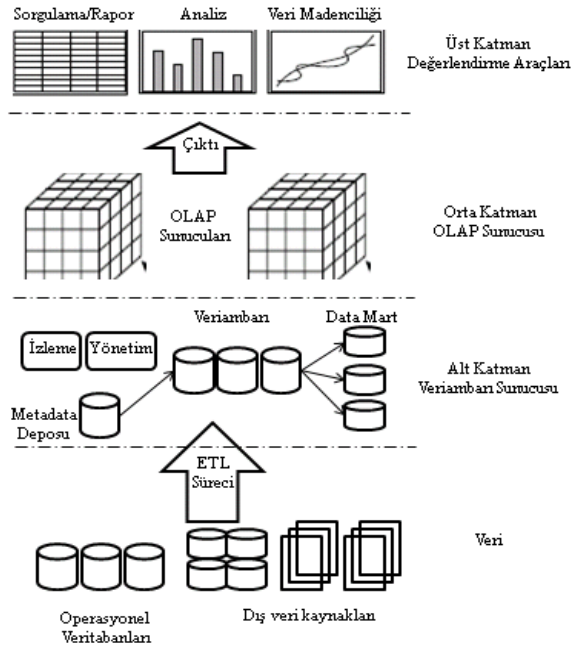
Sorgulama/Rapor

Analiz

Veri Madenciliği

Üst Katman
Değerlendirme Araçları

Çıktı

OLAP
Sunucuları

Orta Katman
OLAP Sunucusu

İzleme

Yönetim

Veriambarı

Data Mart

Alt Katman
Veriambarı Sunucusu

Metadata
Deposu

ETL
Süreci

Veri

Operasyonel
Veritabanları

Dış veri kaynakları